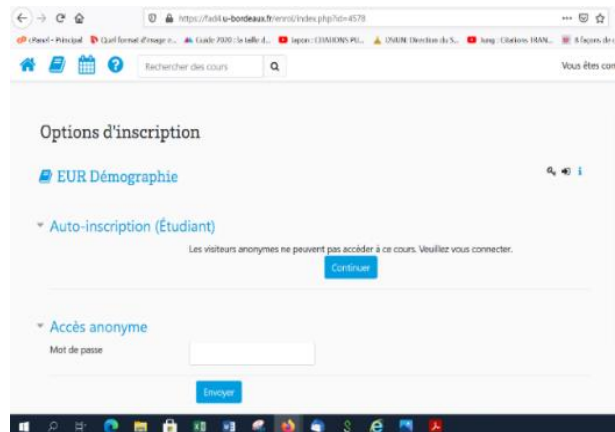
https://fad4.u-bordeaux.fr/enrol/index.php?id=4578

cPanel - Principal   Quel format d'image c...   Guide 2020 : la taille d...   Japon : CITATIONS PU...   ONISEP: Direction du S...   Jung : Citations TRAN...   8 façons de c

Rechercher des cours

Vous êtes con

Options d'inscription

EUR Démographie

Auto-inscription (Étudiant)

Les visiteurs anonymes ne peuvent pas accéder à ce cours. Veuillez vous connecter.

Continuer

Accès anonyme

Mot de passe

Envoyer